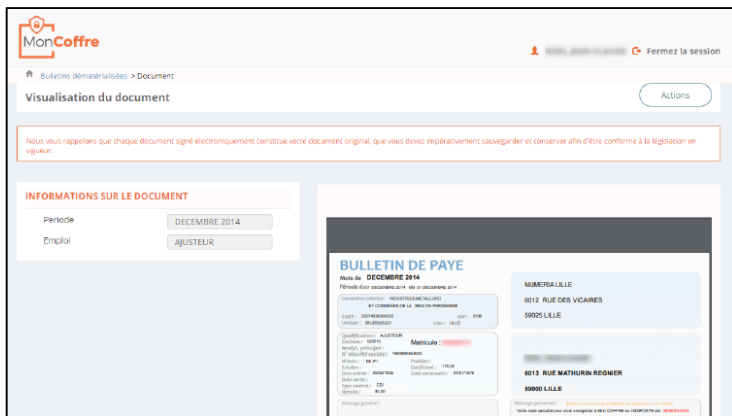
MonCoffre

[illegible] Fermez la session

Bulletins dématérialisés > Document

Visualisation du document

Actions

Nous vous rappelons que chaque document signé électroniquement constitue votre document original, que vous devez impérativement sauvegarder et conserver afin d'être conforme à la législation en vigueur.

INFORMATIONS SUR LE DOCUMENT

Periode DECEMBRE 2014

Emploi AJUSTEUR

BULLETIN DE PAYE

Mois de DECEMBRE 2014

Période du 01 DECEMBRE 2014 au 31 DECEMBRE 2014

Convention collective : INDUSTRIES METALLURG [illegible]

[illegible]

Qualification : AJUSTEUR

Matricule : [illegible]

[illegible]

NUMERIA LILLE

6012 RUE DES VICAIRES

59025 LILLE

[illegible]

6013 RUE MATHURIN REGNIER

59000 LILLE

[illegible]